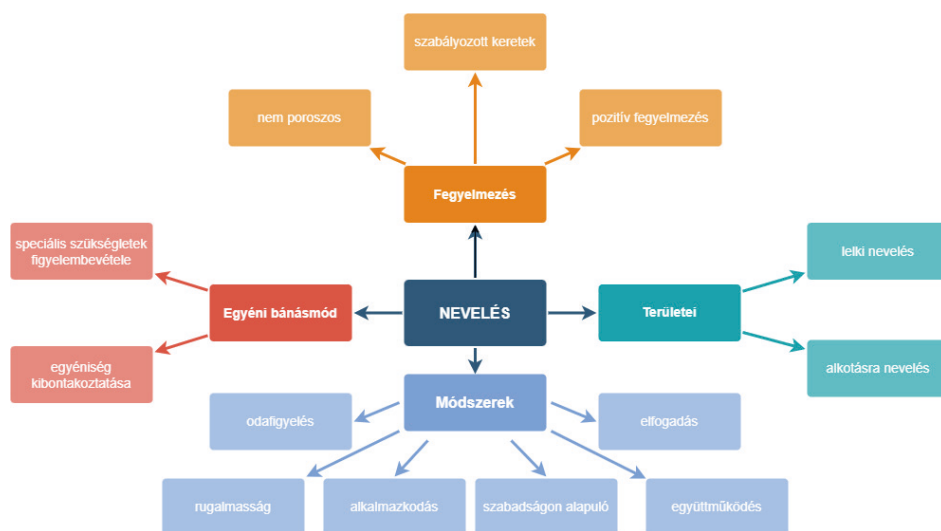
szabályozott keretek

nem poroszos

pozitív fegyelmezés

Fegyelmezés

speciális szükségletek figyelembevétele

Egyéni bánásmód

NEVELÉS

Területei

lelki nevelés

alkotásra nevelés

egyéniség kibontakoztatása

Módszerek

odafigyelés

elfogadás

rugalmasság

alkalmazkodás

szabadságon alapuló

együttműködés